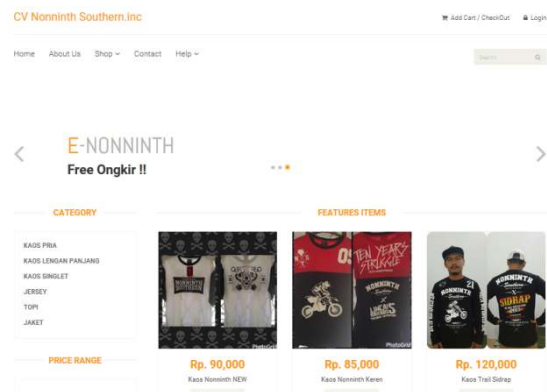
CV Nonninth Southern.inc

Add Cart / CheckOut Login

Home About Us Shop Contact Help

Search

E-NONNINTH

Free Ongkir !!

CATEGORY

KAOS PRIA
KAOS LENGAN PANJANG
KAOS SINGLET
JERSEY
TOPI
JAKET

PRICE RANGE

FEATURES ITEMS

Rp. 90,000
Kaos Nonninth NEW

Rp. 85,000
Kaos Nonninth Keren

Rp. 120,000
Kaos Trail Sidrap